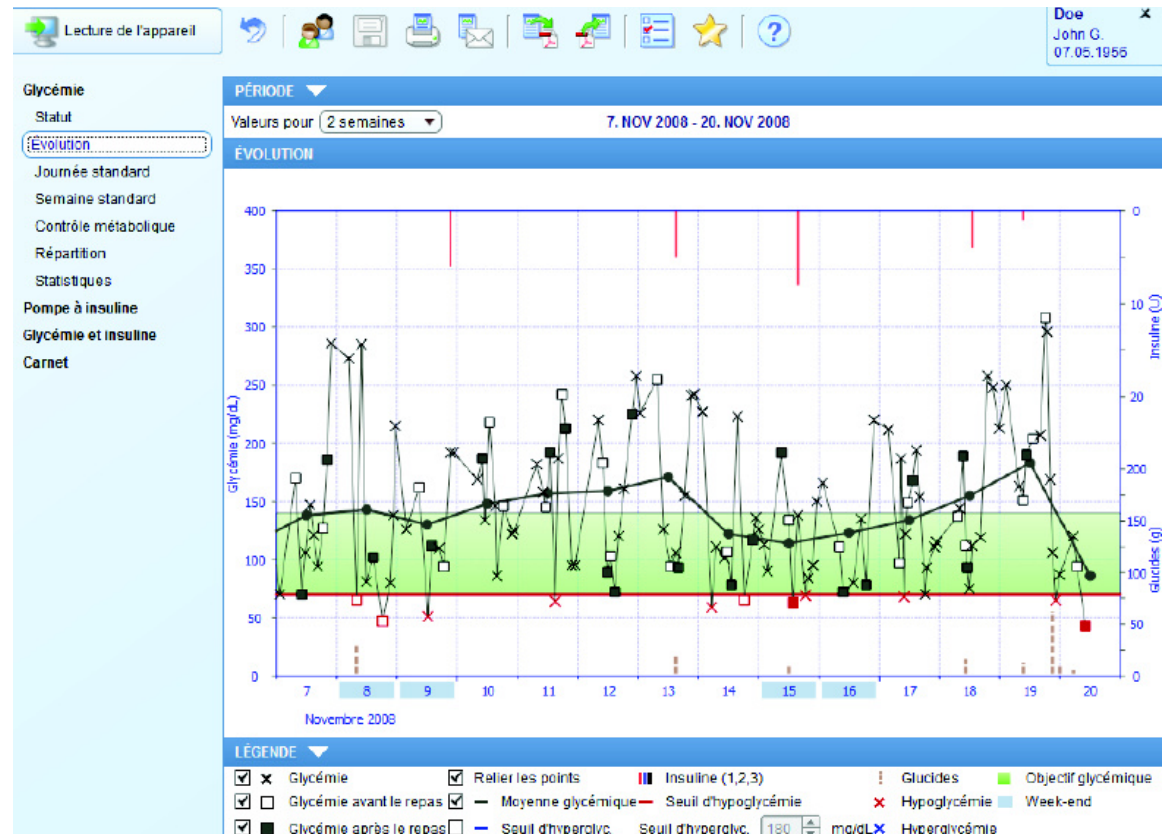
Lecture de l'appareil

Doe
John G.
07.05.1956

Glycémie
Statut
Évolution
Journée standard
Semaine standard
Contrôle métabolique
Répartition
Statistiques
Pompe à insuline
Glycémie et insuline
Carnet

PÉRIODE

Valeurs pour 2 semaines

7. NOV 2008 - 20. NOV 2008

ÉVOLUTION

Glycémie (mg/dL)
400
350
300
250
200
150
100
50
0

Insuline (U)
0
10
20

Glucides (g)
200
150
100
50
0

7 8 9 10 11 12 13 14 15 16 17 18 19 20
Novembre 2008

LÉGENDE

| | | | |
|---|---|---|---|
| Glycémie | Relier les points | Insuline (1,2,3) | Glucides | Objectif glycémique |
| Glycémie avant le repas | Moyenne glycémique | Seuil d'hypoglycémie | Hypoglycémie | Week-end |
| Glycémie après le repas | Seuil d'hyperglyc. | Seuil d'hyperglyc. 180 mg/dL | Hyperglycémie | |